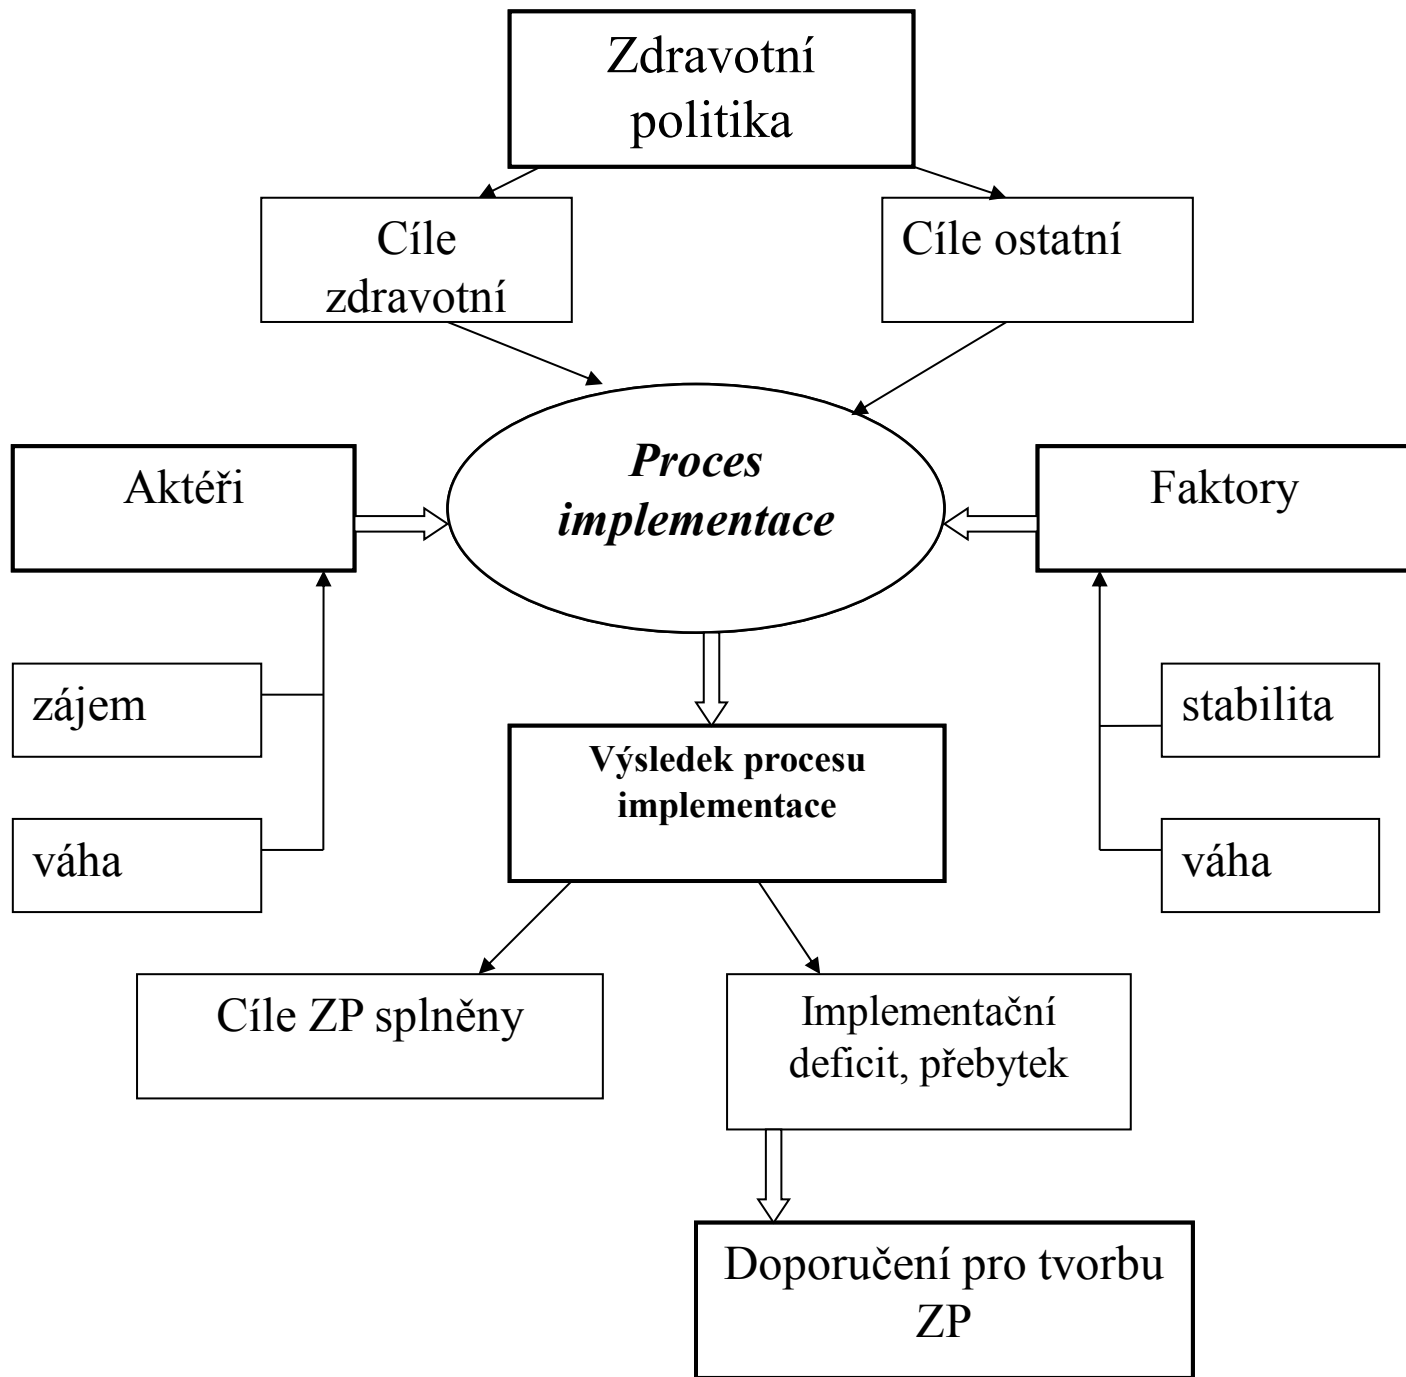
Zdravotní politika

Cíle zdravotní

Cíle ostatní

Aktéři

*Proces implementace*

Faktory

zájem

váha

stabilita

váha

**Výsledek procesu implementace**

Cíle ZP splněny

Implementační deficit, přebytek

Doporučení pro tvorbu ZP